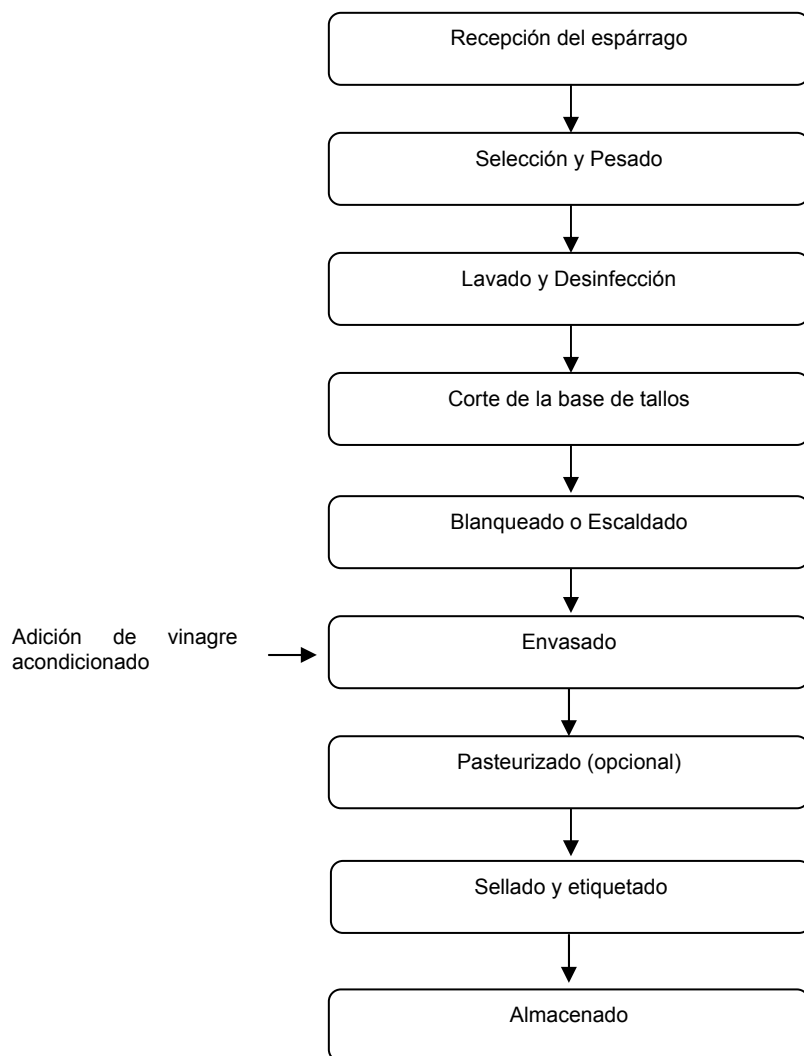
Recepción del espárrago

Selección y Pesado

Lavado y Desinfección

Corte de la base de tallos

Blanqueado o Escaldado

Adición de vinagre acondicionado

Envasado

Pasteurizado (opcional)

Sellado y etiquetado

Almacenado